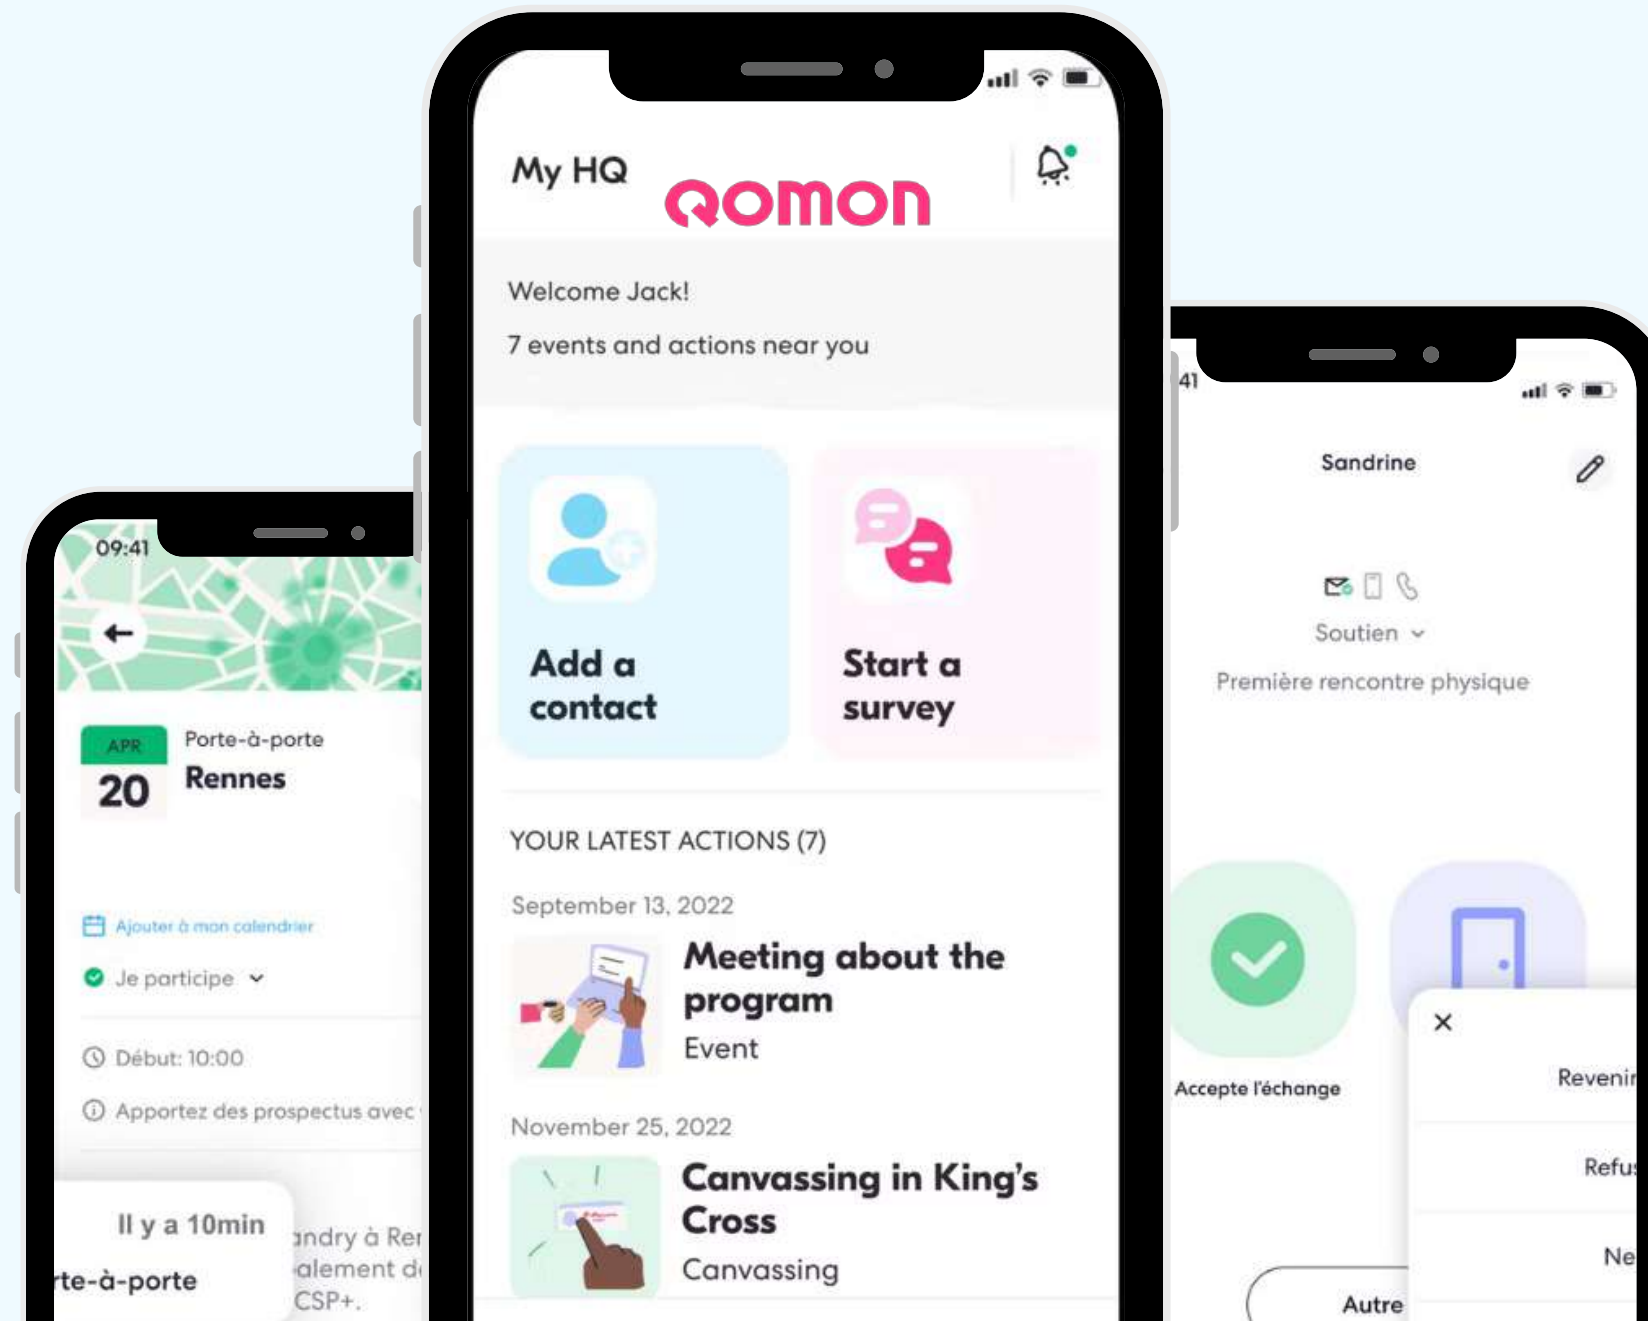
09:41

APR
20
Porte-à-porte
Rennes

Ajouter à mon calendrier

Je participe

Début: 10:00

Apportez des prospectus avec

Il y a 10min
rte-à-porte
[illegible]ndry à Re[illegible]
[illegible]alement d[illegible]
CSP+.

My HQ
qomon

Welcome Jack!

7 events and actions near you

Add a contact

Start a survey

YOUR LATEST ACTIONS (7)

September 13, 2022
Meeting about the program
Event

November 25, 2022
Canvassing in King's Cross
Canvassing

41

Sandrine

Soutien

Première rencontre physique

Accepte l'échange

Autre

Revenir
Refu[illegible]
Ne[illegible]